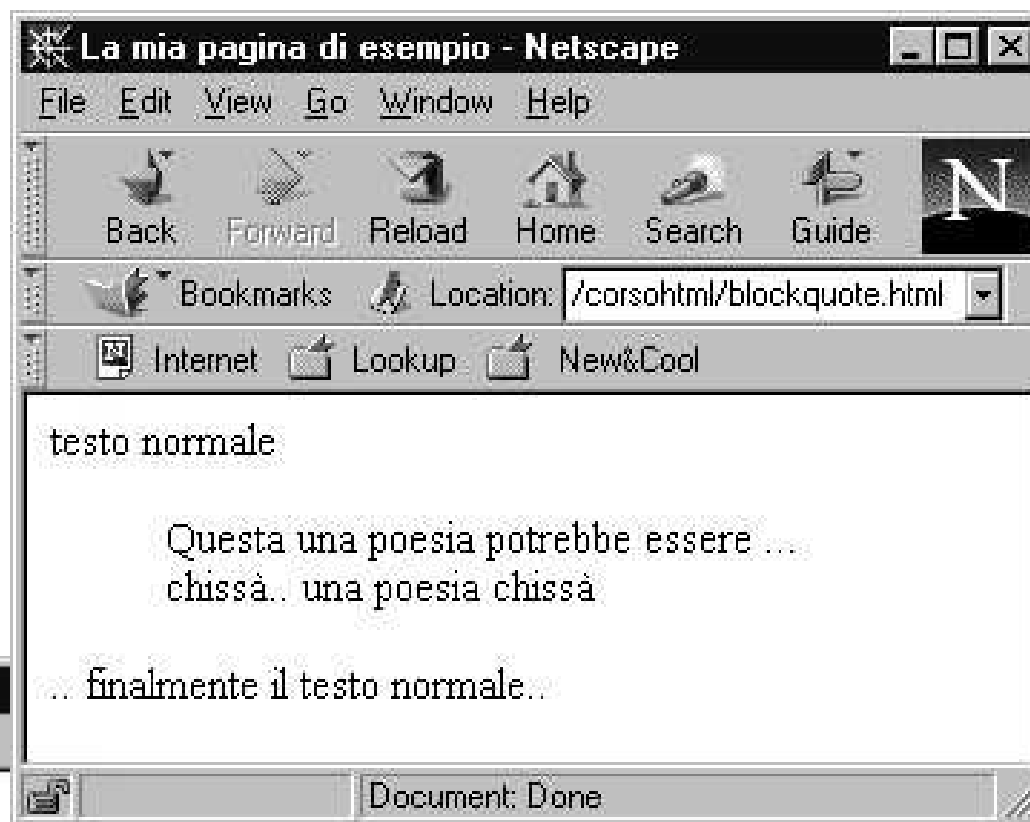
La mia pagina di esempio - Netscape

File Edit View Go Window Help

Back Forward Reload Home Search Guide

N

Bookmarks Location: /corsohtml/blockquote.html

Internet Lookup New&Cool

testo normale

Questa una poesia potrebbe essere ...
chissà.. una poesia chissà

.. finalmente il testo normale..

Document: Done